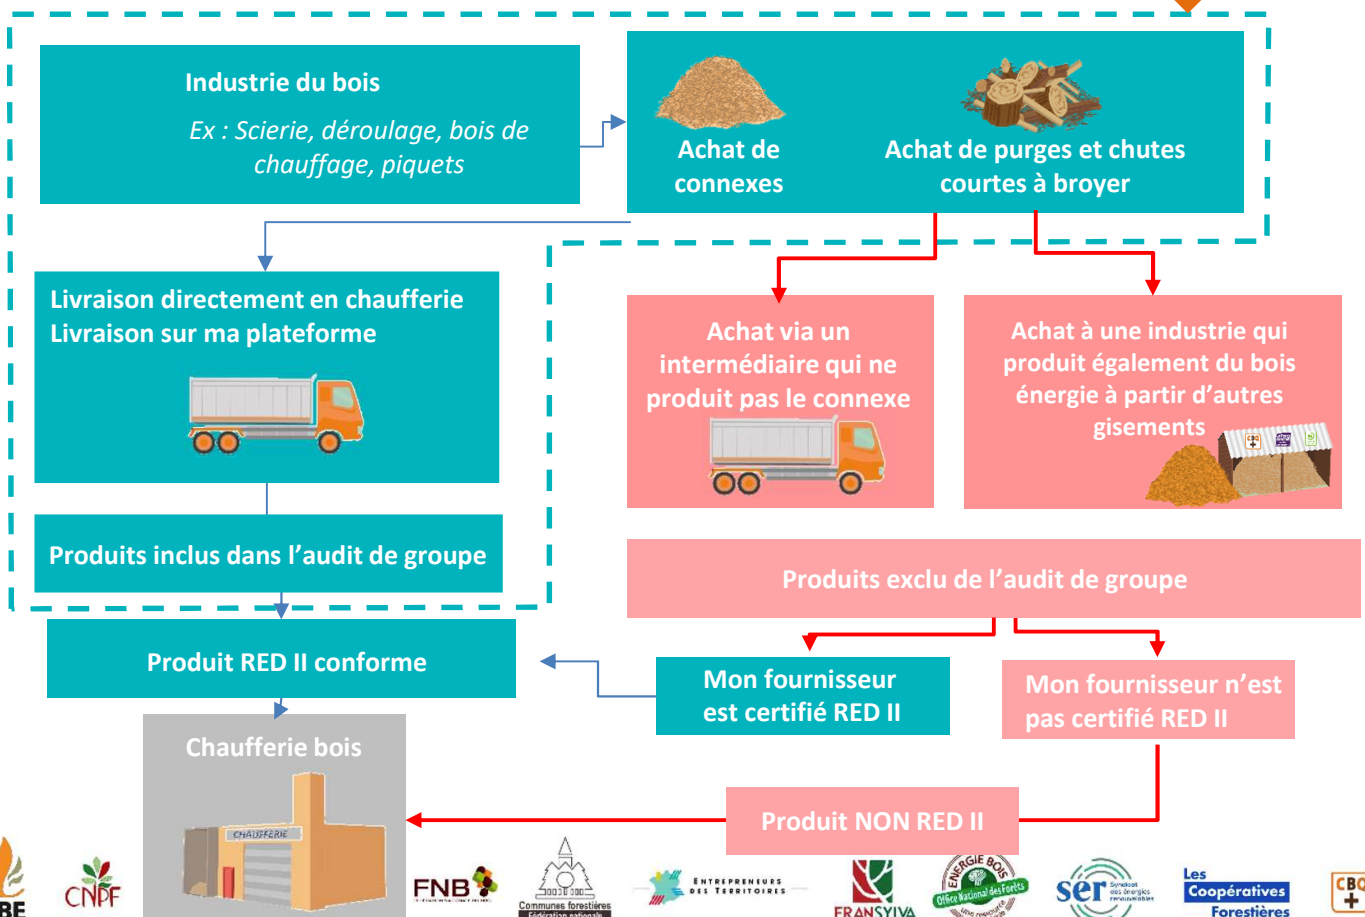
Industrie du bois

Ex : Scierie, déroulage, bois de chauffage, piquets

Achat de connexes

Achat de purges et chutes courtes à broyer

Livraison directement en chaufferie
Livraison sur ma plateforme

Achat via un intermédiaire qui ne produit pas le connexe

Achat à une industrie qui produit également du bois énergie à partir d'autres gisements

Produits inclus dans l'audit de groupe

Produits exclu de l'audit de groupe

Produit RED II conforme

Mon fournisseur est certifié RED II

Mon fournisseur n'est pas certifié RED II

Chaufferie bois

CHAUFFERIE

Produit NON RED II

CNPF

FNB

Communes forestières
Fédération nationale

ENTREPRENEURS DES TERRITOIRES

FRANSYLVA

ÉNERGIE BOIS
Office National des Forêts

ser Syndicat des énergies renouvelables

Les Coopératives Forestières

CBQ+